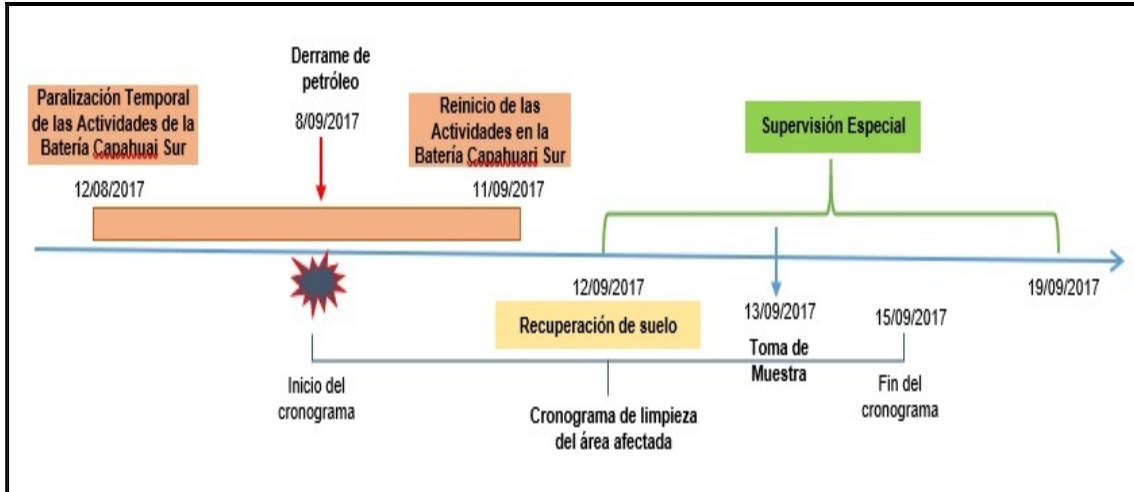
Derrame de petróleo

8/09/2017

Paralización Temporal de las Actividades de la Batería Capahuari Sur

12/08/2017

Reinicio de las Actividades en la Batería Capahuari Sur

11/09/2017

Supervisión Especial

12/09/2017

19/09/2017

Recuperación de suelo

13/09/2017

Toma de Muestra

15/09/2017

Inicio del cronograma

Cronograma de limpieza del área afectada

Fin del cronograma